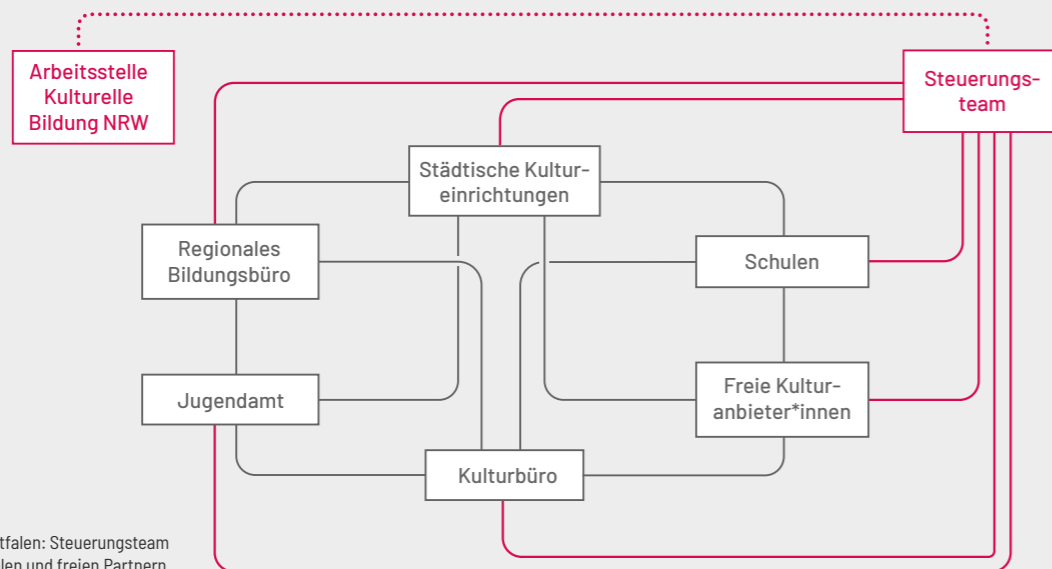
Arbeitsstelle Kulturelle Bildung NRW

Steuerungsteam

Städtische Kultureinrichtungen

Regionales Bildungsbüro

Schulen

Jugendamt

Freie Kulturanbieter*innen

Kulturbüro

tfalen: Steuerungsteam
len und freien Partnern